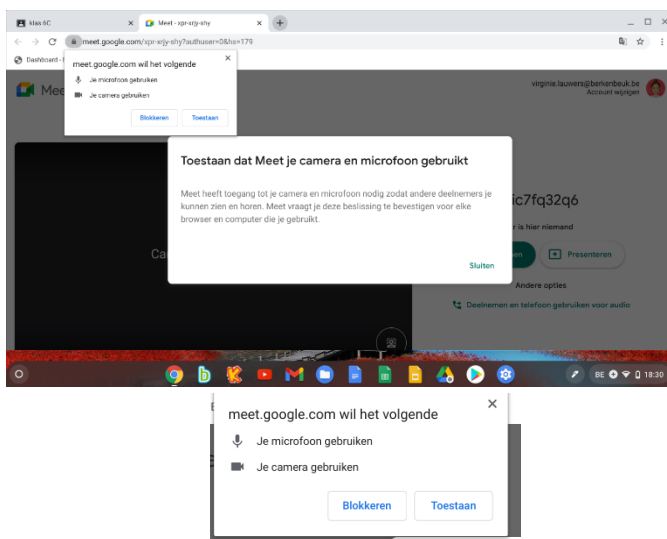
klas 6C ×
Meet - xpr-xrjy-shy ×
+
meet.google.com/xpr-xrjy-shy?authuser=0&hs=179
Dashboard -

meet.google.com wil het volgende
×
Je microfoon gebruiken
Je camera gebruiken
Blokkeren
Toestaan

Mee
virginie.lauwers@berkenbeuk.be
Account wijzigen

Toestaan dat Meet je camera en microfoon gebruikt

Meet heeft toegang tot je camera en microfoon nodig zodat andere deelnemers je kunnen zien en horen. Meet vraagt je deze beslissing te bevestigen voor elke browser en computer die je gebruikt.

Sluiten

Ca
ic7fq32q6
r is hier niemand
en
Presenteren
Andere opties
Deelnemen en telefoon gebruiken voor audio

BE 18:30

meet.google.com wil het volgende
×
Je microfoon gebruiken
Je camera gebruiken
Blokkeren
Toestaan